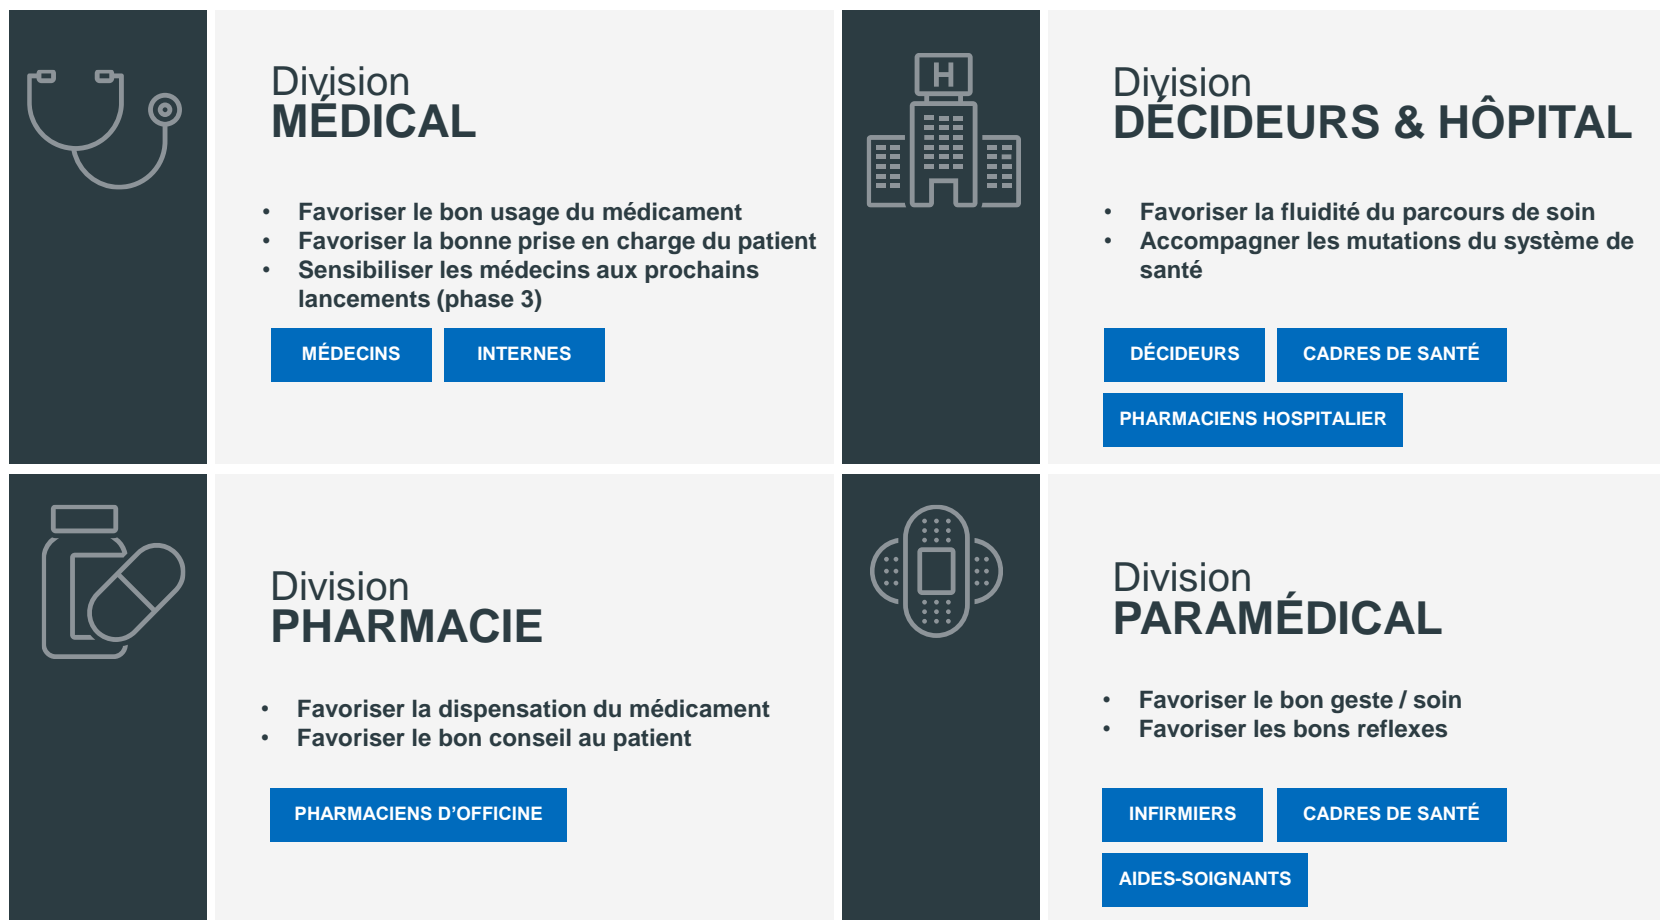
Division
MÉDICAL

- Favoriser le bon usage du médicament
- Favoriser la bonne prise en charge du patient
- Sensibiliser les médecins aux prochains lancements (phase 3)

MÉDECINS INTERNES

H

Division
DÉCIDEURS & HÔPITAL

- Favoriser la fluidité du parcours de soin
- Accompagner les mutations du système de santé

DÉCIDEURS CADRES DE SANTÉ PHARMACIENS HOSPITALIER

Division
PHARMACIE

- Favoriser la dispensation du médicament
- Favoriser le bon conseil au patient

PHARMACIENS D'OFFICINE

Division
PARAMÉDICAL

- Favoriser le bon geste / soin
- Favoriser les bons reflexes

INFIRMIERS CADRES DE SANTÉ AIDES-SOIGNANTS